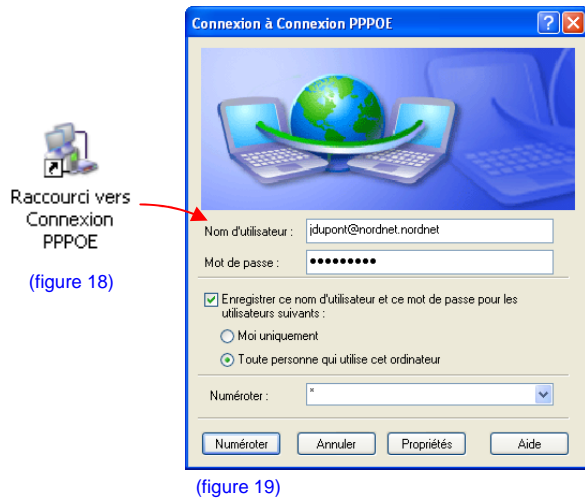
Raccourci vers Connexion PPPOE

(figure 18)

Connexion à Connexion PPPOE

Nom d'utilisateur : jdupont@nordnet.nordnet

Mot de passe : •••••••••

Enregistrer ce nom d'utilisateur et ce mot de passe pour les utilisateurs suivants :

Moi uniquement

Toute personne qui utilise cet ordinateur

Numéroter : *

Numéroter | Annuler | Propriétés | Aide

(figure 19)